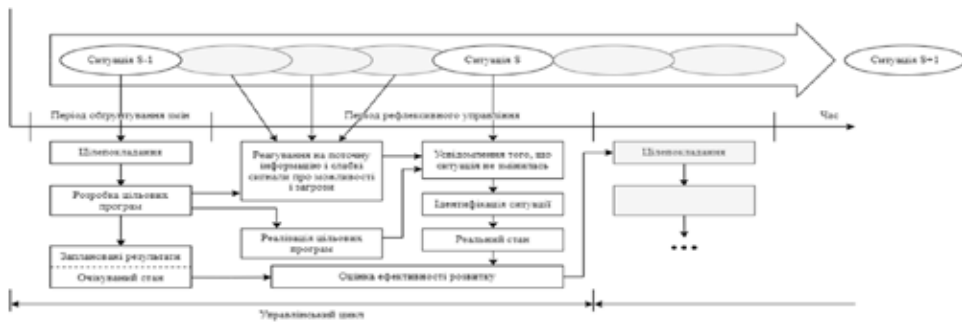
Ситуація S-1

Ситуація S

Ситуація S+1

Період обґрунтування змін

Період рефлексивного управління

Час

Цілепокладання

Розробка цільових програм

Заплановані результати

Очікуваний стан

Реагування на поточну інформацію і слабкі сигнали про можливості і загрози

Реалізація цільових програм

Усвідомлення того, що ситуація не змінилась

Ідентифікація ситуації

Реальний стан

Оцінка ефективності розвитку

Цілепокладання

• • •

Управлінський цикл